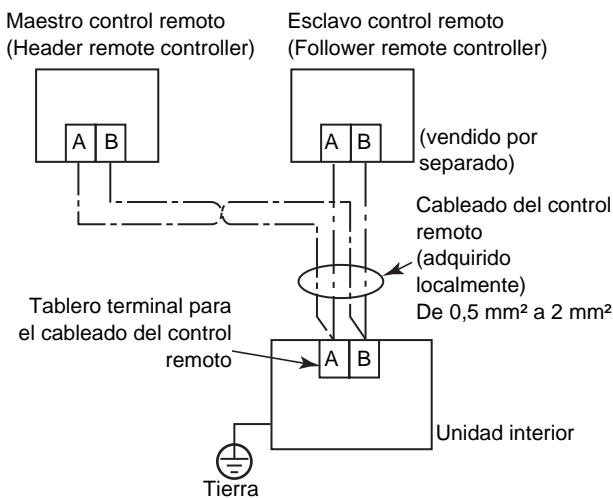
Maestro control remoto
(Header remote controller)

Esclavo control remoto
(Follower remote controller)

A B

A B

(vendido por separado)

Cableado del control remoto
(adquirido localmente)
De 0,5 mm² a 2 mm²

Tablero terminal para el cableado del control remoto

A B

Unidad interior

Tierra